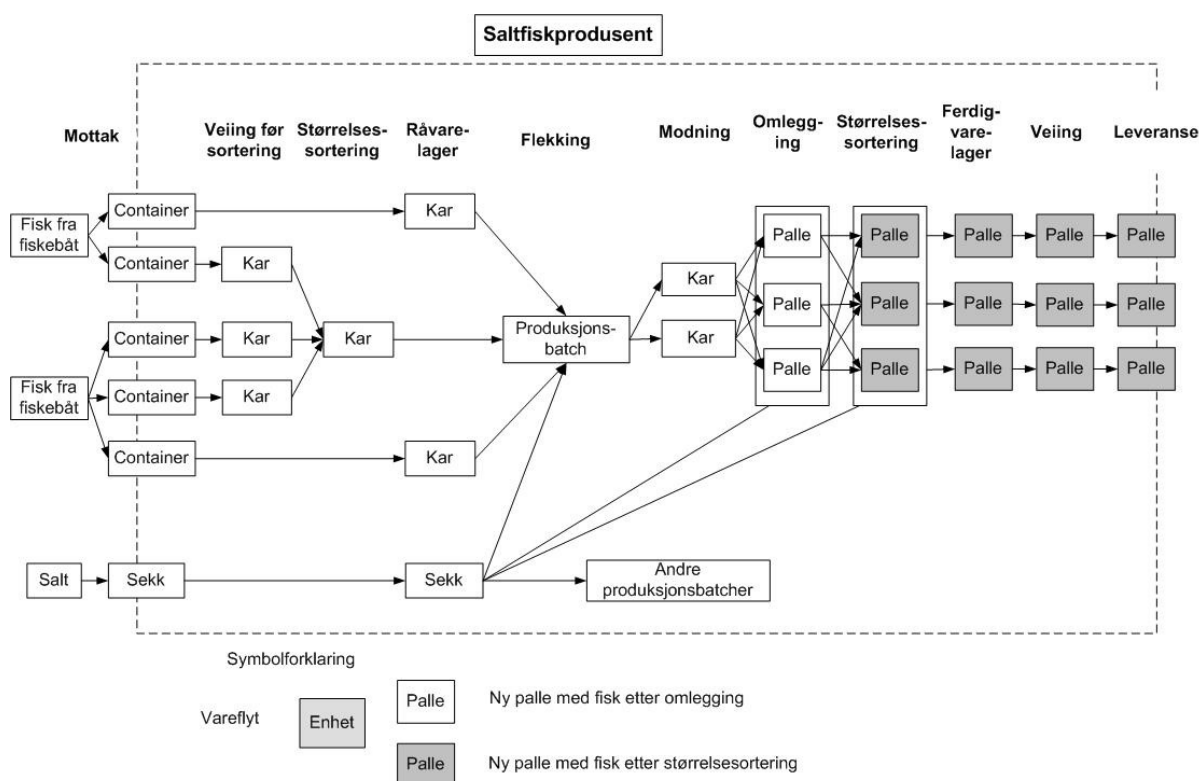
Saltfiskprodusent

Mottak

Veiing før sortering

Størrelsessortering

Råvarelager

Flekking

Modning

Omlegging

Størrelsessortering

Ferdigvarelager

Veiing

Leveranse

Fisk fra fiskebåt

Container

Container

Kar

Kar

Container

Kar

Kar

Produksjonsbatch

Kar

Kar

Palle

Palle

Palle

Palle

Palle

Palle

Palle

Palle

Palle

Palle

Palle

Palle

Palle

Palle

Palle

Fisk fra fiskebåt

Container

Kar

Container

Kar

Salt

Sekk

Sekk

Andre produksjonsbatcher

Symbolforklaring

Vareflyt

Enhet

Palle

Ny palle med fisk etter omlegging

Palle

Ny palle med fisk etter størrelsesortering